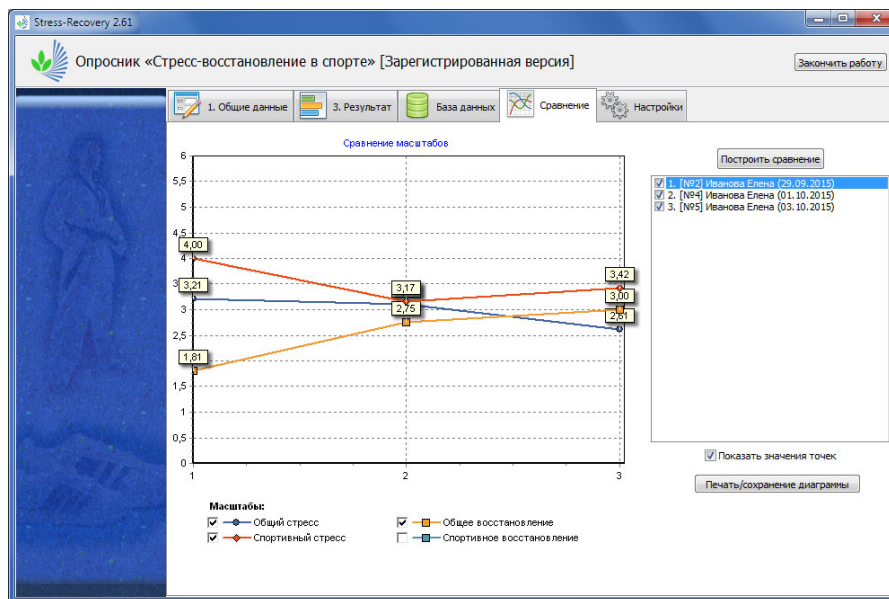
Stress-Recovery 2.61

Опросник «Стресс-восстановление в спорте» [Зарегистрированная версия]

Закончить работу

1. Общие данные | 3. Результат | База данных | Сравнение | Настройки

Сравнение масштабов

6
5,5
5
4,5
4
3,5
3
2,5
2
1,5
1
0,5
0

1 2 3

4,00
3,21
1,81
3,17
2,75
3,42
3,00
2,61

Построить сравнение

1. [№2] Иванова Елена (29.09.2015)
2. [№4] Иванова Елена (01.10.2015)
3. [№5] Иванова Елена (03.10.2015)

Показать значения точек

Печать/сохранение диаграммы

Масштабы:
Общий стресс
Спортивный стресс
Общее восстановление
Спортивное восстановление